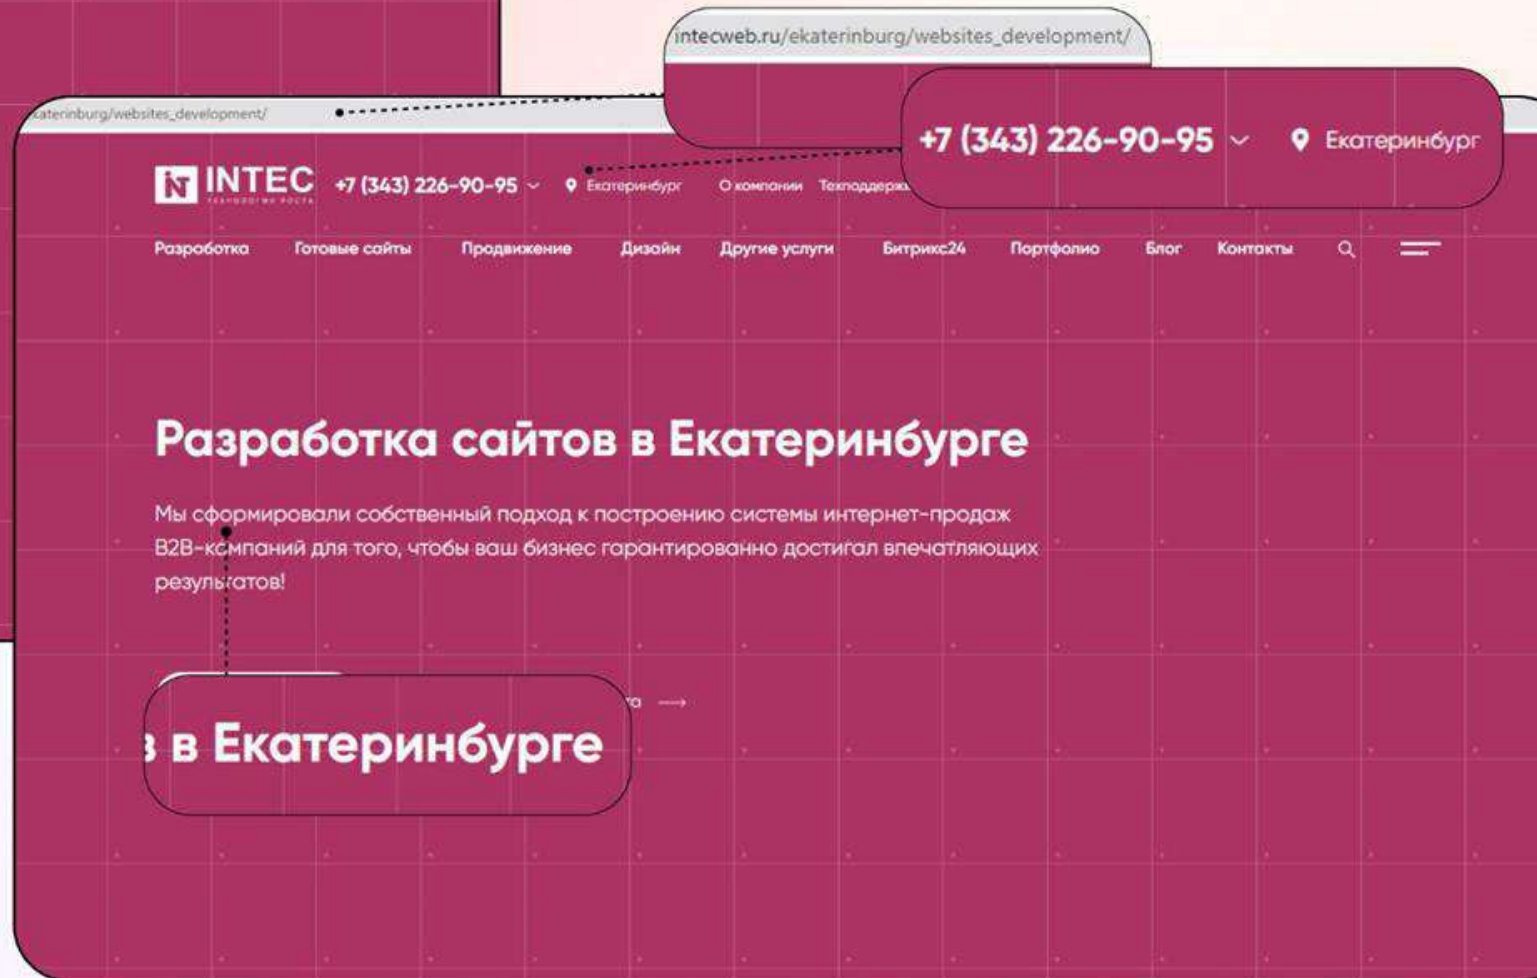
intecweb.ru/ekaterinburg/websites_development/

katerinburg/websites_development/

+7 (343) 226-90-95 Екатеринбург

INTEC ТЕХНОЛОГИИ РОСТА +7 (343) 226-90-95 Екатеринбург О компании Техподдерж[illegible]

Разработка Готовые сайты Продвижение Дизайн Другие услуги Битрикс24 Портфолио Блог Контакты

Разработка сайтов в Екатеринбурге

Мы сформировали собственный подход к построению системы интернет-продаж B2B-компаний для того, чтобы ваш бизнес гарантированно достигал впечатляющих результатов!

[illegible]а →

в Екатеринбурге